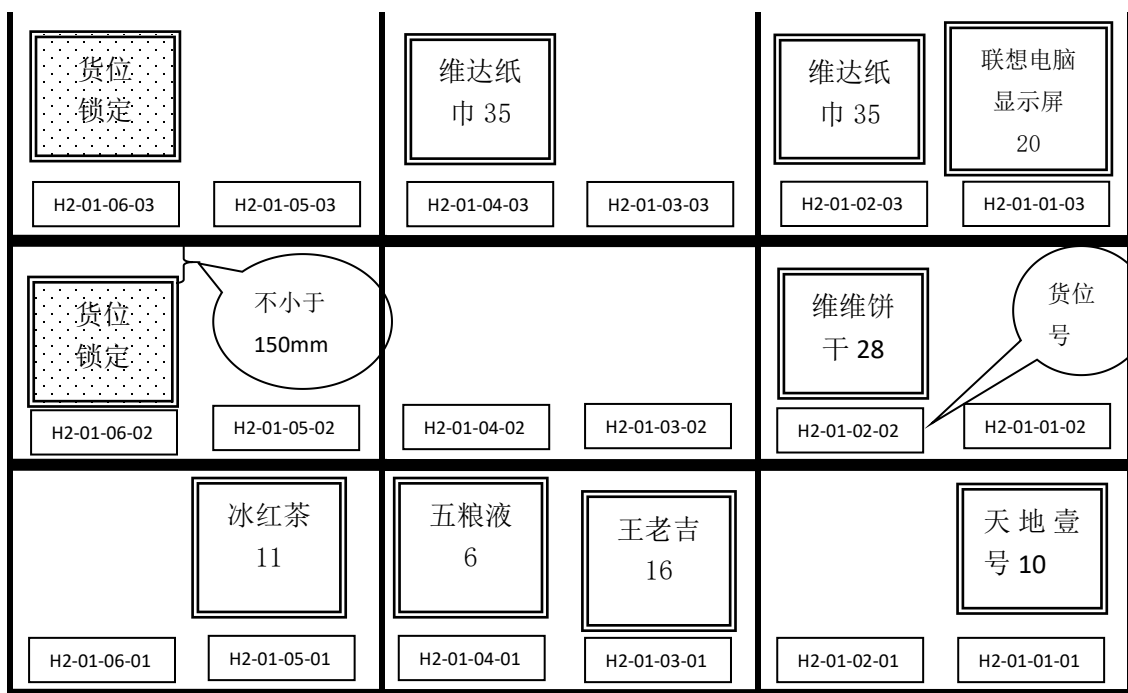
| | | | | | |
|---|---|---|---|---|---|
| 货位锁定 | | 维达纸巾 35 | | 维达纸巾 35 | 联想电脑显示屏 20 |
| H2-01-06-03 | H2-01-05-03 | H2-01-04-03 | H2-01-03-03 | H2-01-02-03 | H2-01-01-03 |
| 货位锁定 | 不小于 150mm | | | 维维饼干 28 | 货位号 |
| H2-01-06-02 | H2-01-05-02 | H2-01-04-02 | H2-01-03-02 | H2-01-02-02 | H2-01-01-02 |
| | 冰红茶 11 | 五粮液 6 | 王老吉 16 | | 天地壹号 10 |
| H2-01-06-01 | H2-01-05-01 | H2-01-04-01 | H2-01-03-01 | H2-01-02-01 | H2-01-01-01 |